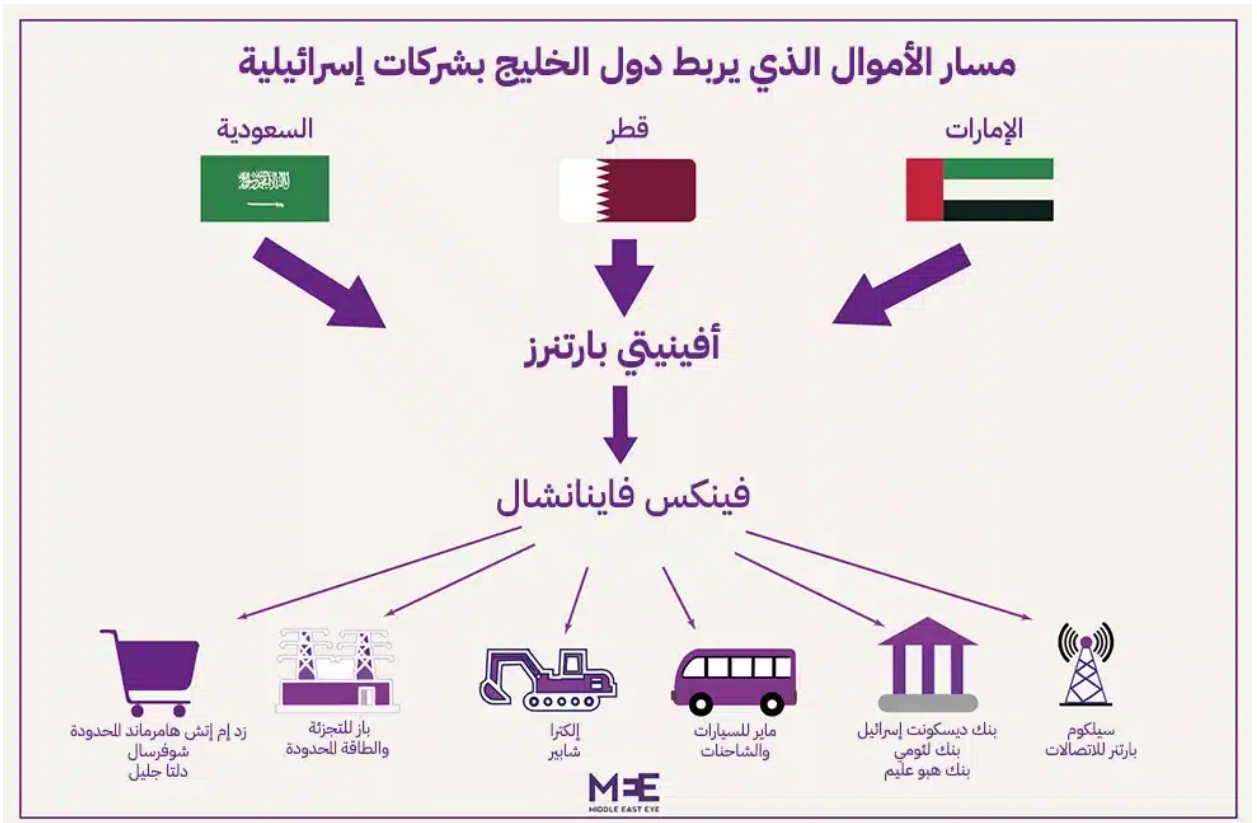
مسار الأموال الذي يربط دول الخليج بشركات إسرائيلية

الإمارات

قطر

السعودية

أفينيتي بارتنرز

فينكس فاينانشال

سيلكوم
بارتنر للاتصالات

بنك ديسكونت إسرائيل
بنك لئومي
بنك هبو عليم

ماير للسيارات
والشاحنات

إلكترا
شابير

باز للتجزئة
والطاقة المحدودة

زد إم إتش هامرماند المحدودة
شوفرسال
دلتا جليل

MEE
MIDDLE EAST EYE